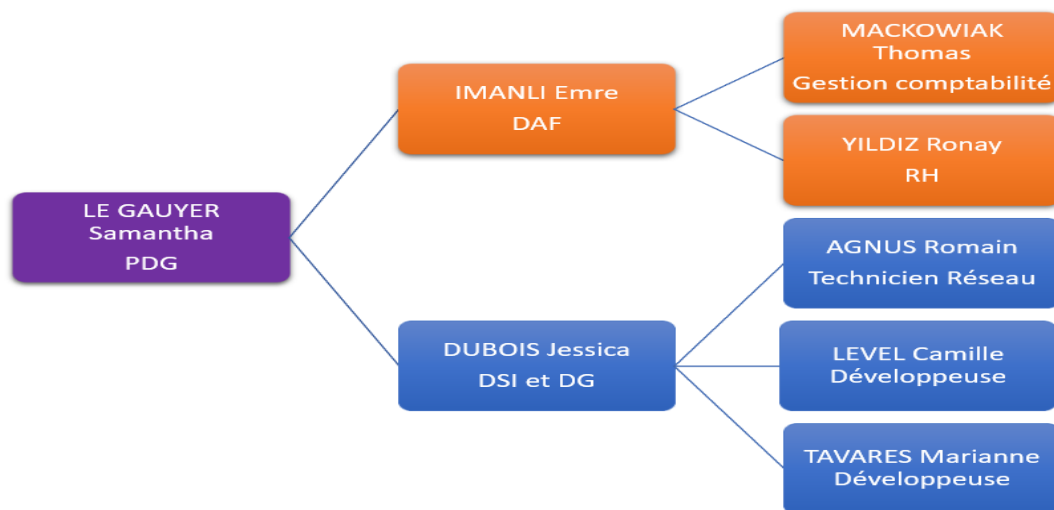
LE GAUYER Samantha
PDG

IMANLI Emre
DAF

MACKOWIAK Thomas
Gestion comptabilité

YILDIZ Ronay
RH

DUBOIS Jessica
DSI et DG

AGNUS Romain
Technicien Réseau

LEVEL Camille
Développeuse

TAVARES Marianne
Développeuse